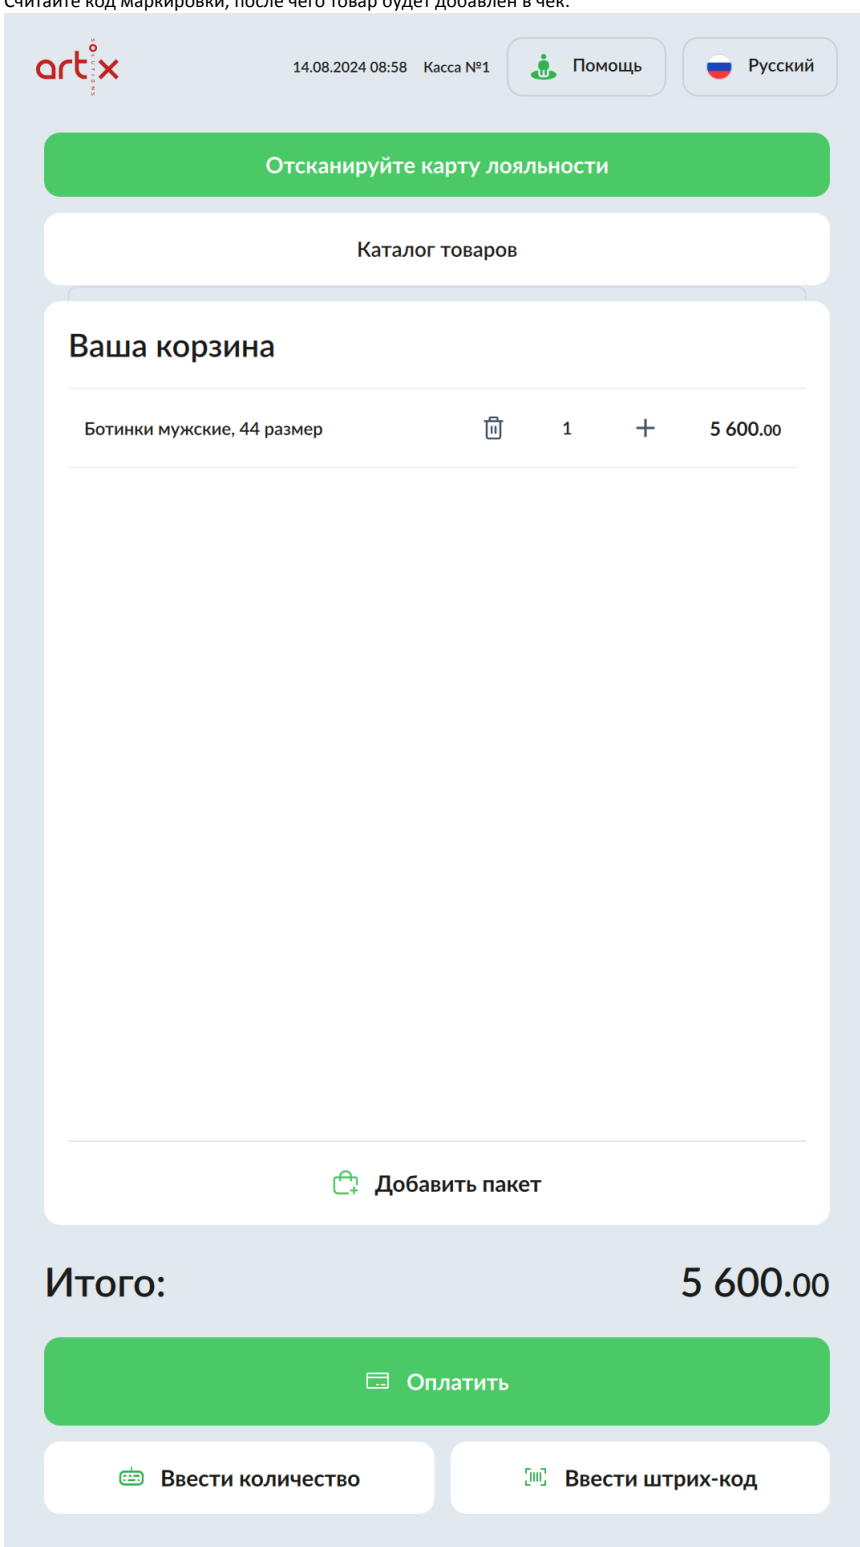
Считайте код маркировки, после чего товар будет добавлен в чек.

artix SOLUTIONS

14.08.2024 08:58 Касса №1

Помощь

Русский

Отсканируйте карту лояльности

Каталог товаров

Ваша корзина

| Ботинки мужские, 44 размер | | 1 | + | 5 600.00 |
|---|---|---|---|---|

Добавить пакет

Итого: 5 600.00

Оплатить

Ввести количество

Ввести штрих-код